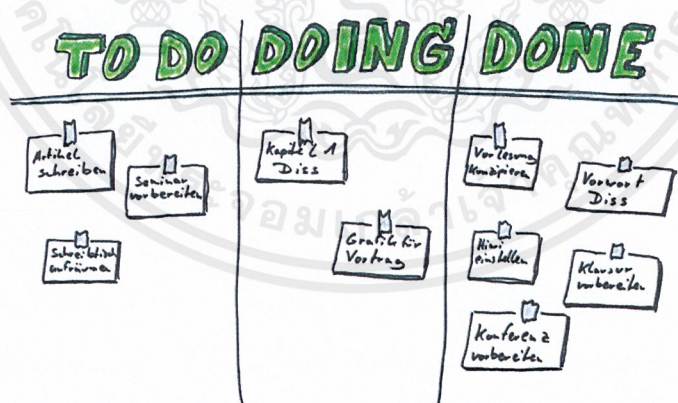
TO DO

Artikel schreiben

Seminar vorbereiten

Schreibtisch aufräumen

DOING

Kapitel 1 Diss

Grafik für Vortrag

DONE

Vorlesung konzipieren

Vorwort Diss

Hiwi einstellen

Klausur vorbereiten

Konferenz vorbereiten